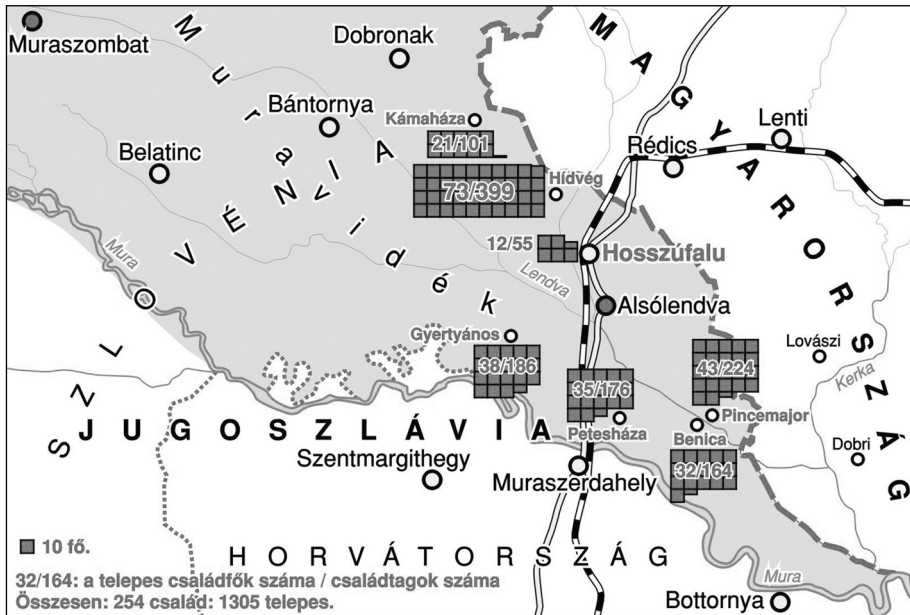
Muraszombat
Dobronak
Bántornya
Kámaháza
Belatinc
21/101
73/399
Hídvég
Rédics
Lenti
M A G Y A R O R S Z Á G
M u r a v i d é k
S Z L O V É N I A
12/55
Hosszúfalu
Lendva
Alsólendva
Mura
Gyertyános
38/186
35/176
43/224
Lovászi
Kerka
Pincemajor
Petesháza
Benica
J U G O S Z L Á V I A
Szentmargithegy
Muraszerdahely
32/164
Dobri
■ 10 fő.
H O R V Á T O R S Z Á G
32/164: a telepes családfők száma / családtagok száma
Összesen: 254 család: 1305 telepes.
Mura
Bottornya